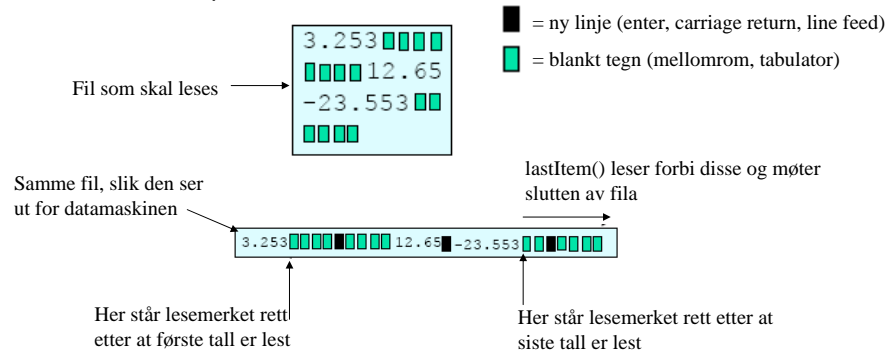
= ny linje (enter, carriage return, line feed)

= blankt tegn (mellomrom, tabulator)

Fil som skal leses

3.253

12.65

-23.553

lastItem() leser forbi disse og møter slutten av fila

Samme fil, slik den ser ut for datamaskinen

3.253 12.65 -23.553

Her står lesemerket rett etter at første tall er lest

Her står lesemerket rett etter at siste tall er lest